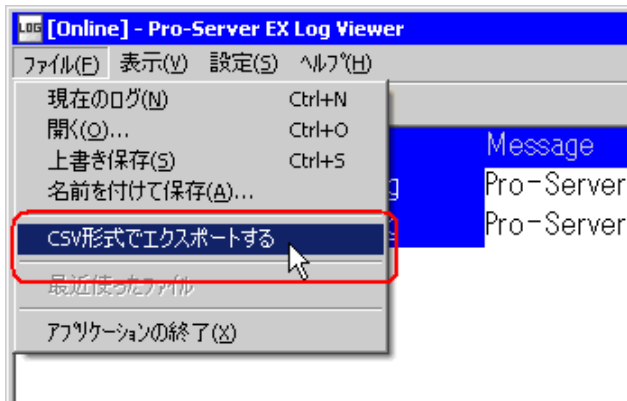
LOG [Online] - Pro-Server EX Log Viewer

ファイル(F) 表示(V) 設定(S) ヘルプ(H)

現在のログ(N) Ctrl+N
開く(O)... Ctrl+O
上書き保存(S) Ctrl+S
名前を付けて保存(A)...
CSV形式でエクスポートする
最近使ったファイル
アプリケーションの終了(X)

Message
g Pro-Server
Pro-Server